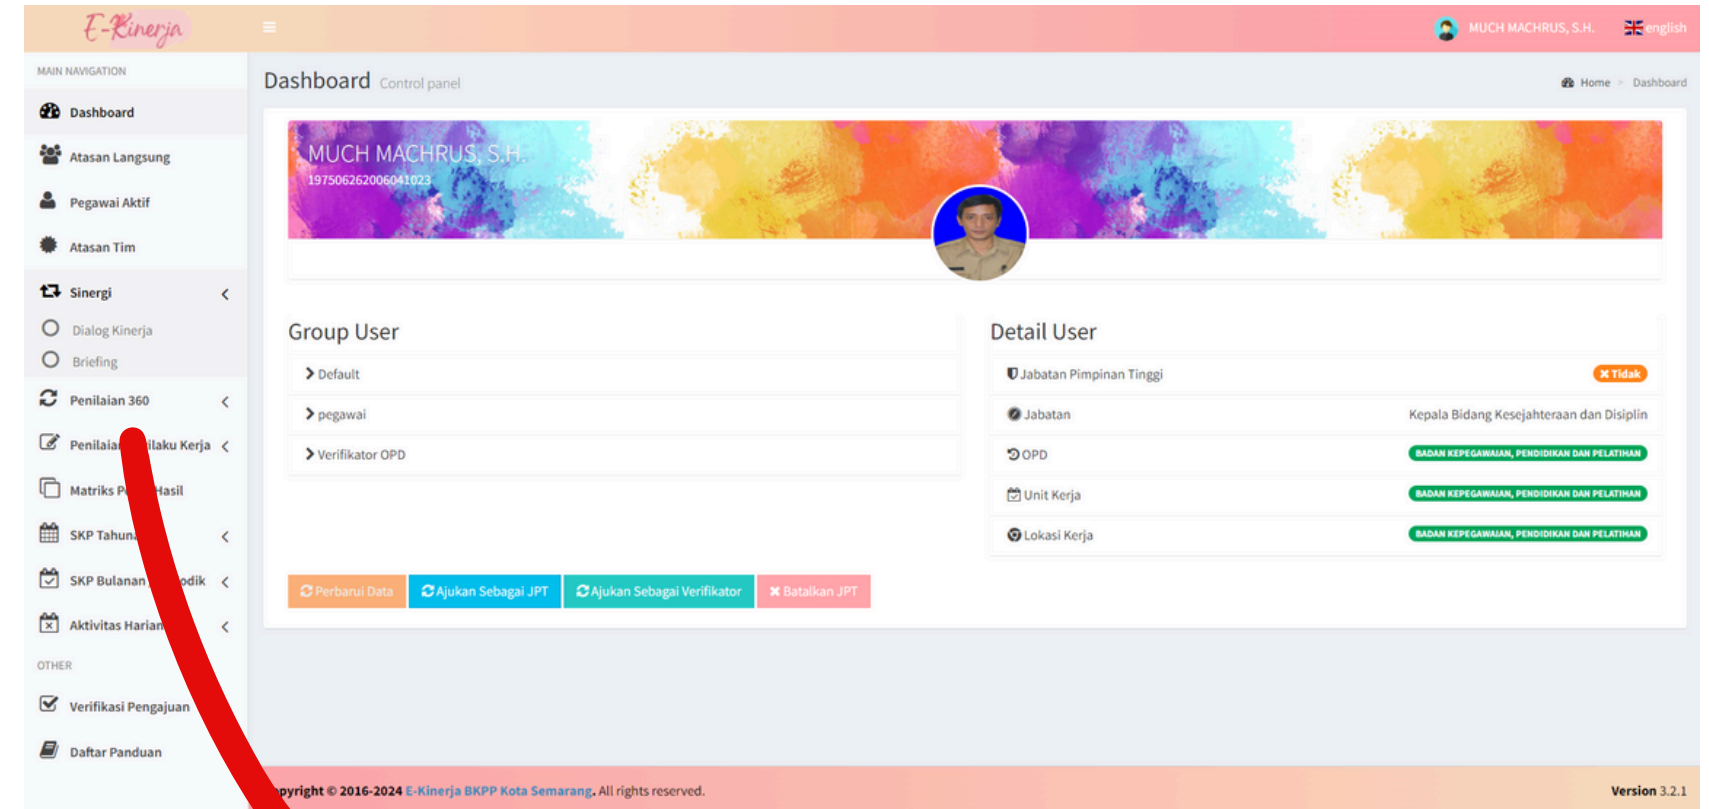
E-Kinerja

MUCH MACHRUS, S.H.
english

MAIN NAVIGATION
Dashboard
Atasan Langsung
Pegawai Aktif
Atasan Tim
Sinergi
Dialog Kinerja
Briefing
Penilaian 360
Penilaian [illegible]ilaku Kerja
Matriks P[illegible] Hasil
SKP Tahun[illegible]
SKP Bulanan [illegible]odik
Aktivitas Harian
OTHER
Verifikasi Pengajuan
Daftar Panduan

Dashboard Control panel
Home > Dashboard

MUCH MACHRUS, S.H.
197506262006041023

Group User
Default
pegawai
Verifikator OPD

Detail User
Jabatan Pimpinan Tinggi ✖ Tidak
Jabatan Kepala Bidang Kesejahteraan dan Disiplin
OPD BADAN KEPEGAWAIAN, PENDIDIKAN DAN PELATIHAN
Unit Kerja BADAN KEPEGAWAIAN, PENDIDIKAN DAN PELATIHAN
Lokasi Kerja BADAN KEPEGAWAIAN, PENDIDIKAN DAN PELATIHAN

Perbarui Data
Ajukan Sebagai JPT
Ajukan Sebagai Verifikator
✖ Batalkan JPT

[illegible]pyright © 2016-2024 E-Kinerja BKPP Kota Semarang. All rights reserved.
Version 3.2.1